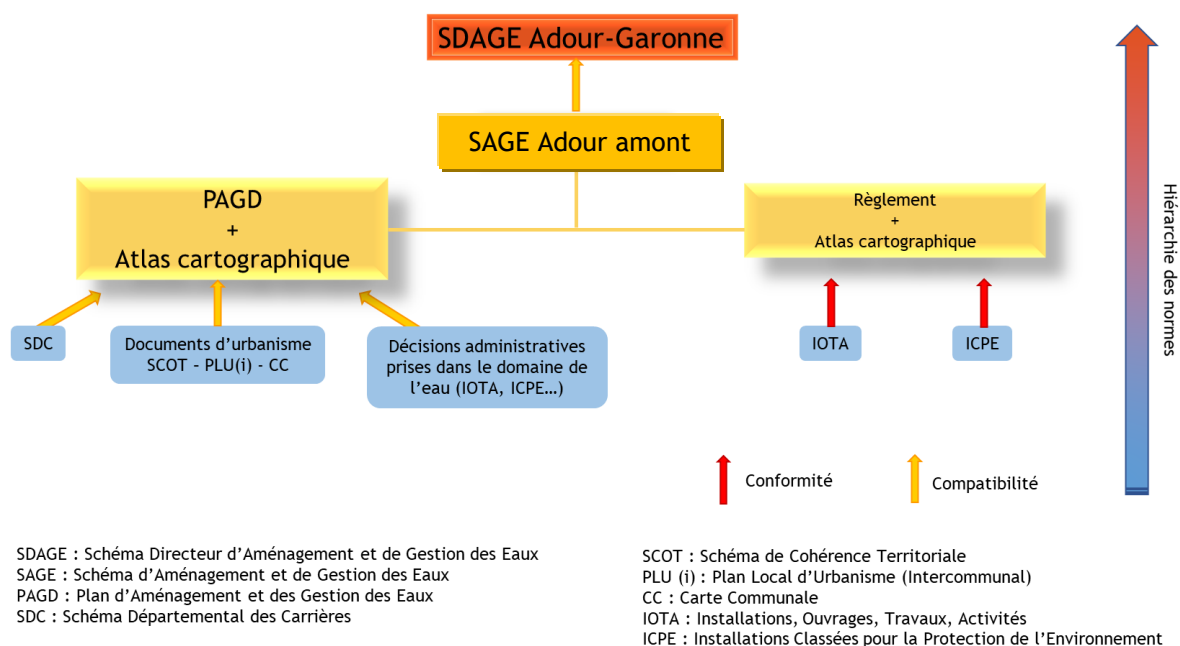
SDAGE Adour-Garonne

SAGE Adour amont

PAGD
+
Atlas cartographique

Règlement
+
Atlas cartographique

SDC

Documents d'urbanisme
SCOT - PLU(i) - CC

Décisions administratives prises dans le domaine de l'eau (IOTA, ICPE…)

IOTA

ICPE

Hiérarchie des normes

Conformité

Compatibilité

SDAGE : Schéma Directeur d'Aménagement et de Gestion des Eaux
SAGE : Schéma d'Aménagement et de Gestion des Eaux
PAGD : Plan d'Aménagement et des Gestion des Eaux
SDC : Schéma Départemental des Carrières

SCOT : Schéma de Cohérence Territoriale
PLU (i) : Plan Local d'Urbanisme (Intercommunal)
CC : Carte Communale
IOTA : Installations, Ouvrages, Travaux, Activités
ICPE : Installations Classées pour la Protection de l'Environnement